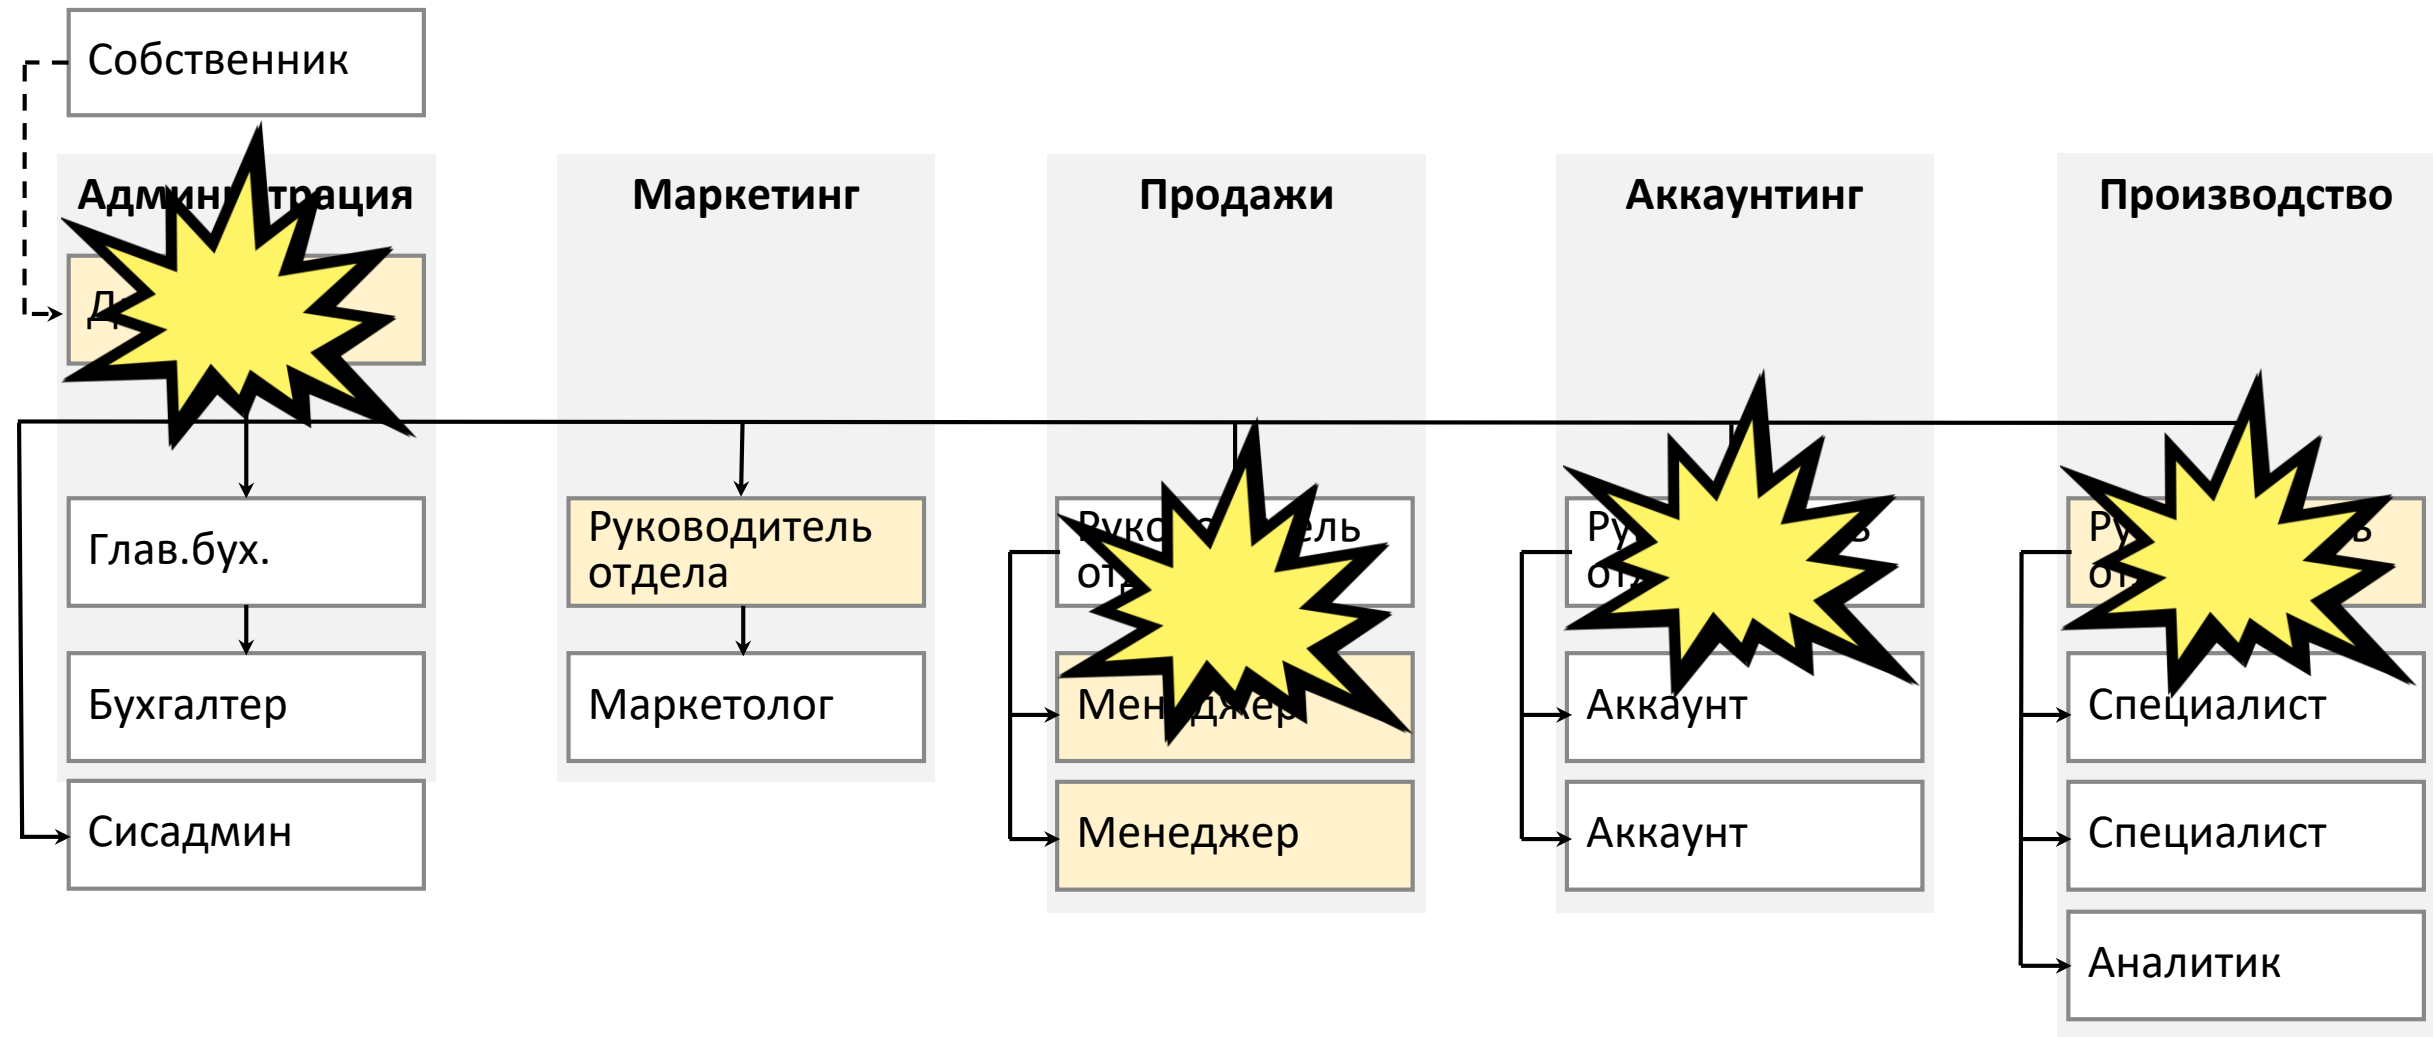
Собственник

Админи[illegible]трация

Д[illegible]

Глав.бух.

Бухгалтер

Сисадмин

Маркетинг

Руководитель отдела

Маркетолог

Продажи

Руко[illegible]ель от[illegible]

Мен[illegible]джер

Менеджер

Аккаунтинг

Ру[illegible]ь от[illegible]

Аккаунт

Аккаунт

Производство

Ру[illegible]ь от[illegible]

Специалист

Специалист

Аналитик